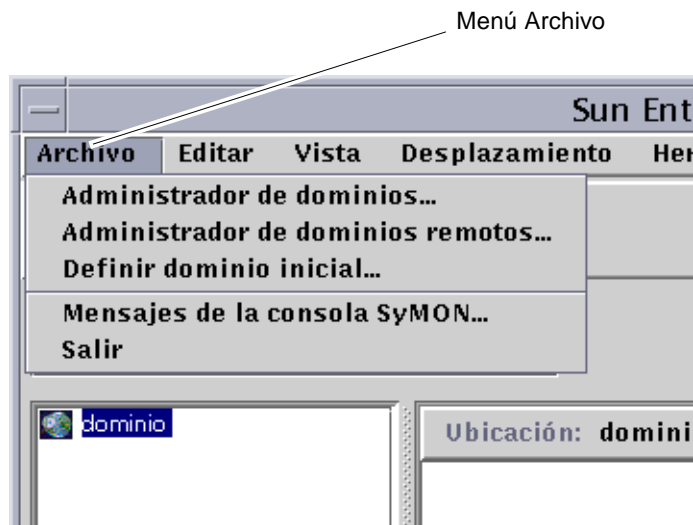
Menú Archivo

Sun Ent

Archivo Editar Vista Desplazamiento Her

Administrador de dominios...
Administrador de dominios remotos...
Definir dominio inicial...
Mensajes de la consola SyMON...
Salir

dominio

Ubicación: domini